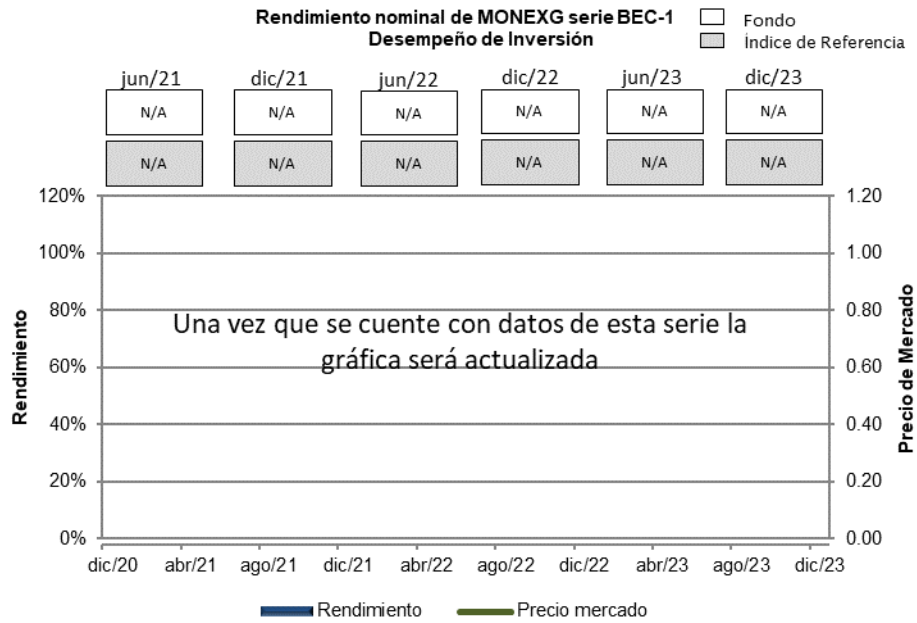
Rendimiento nominal de MONEXG serie BEC-1
Desempeño de Inversión

Fondo
Índice de Referencia

| jun/21 | dic/21 | jun/22 | dic/22 | jun/23 | dic/23 |
|---|---|---|---|---|---|
| N/A | N/A | N/A | N/A | N/A | N/A |
| N/A | N/A | N/A | N/A | N/A | N/A |

120%
100%
80%
60%
40%
20%
0%

Rendimiento

1.20
1.00
0.80
0.60
0.40
0.20
0.00

Precio de Mercado

Una vez que se cuente con datos de esta serie la gráfica será actualizada

dic/20 abr/21 ago/21 dic/21 abr/22 ago/22 dic/22 abr/23 ago/23 dic/23

Rendimiento
Precio mercado